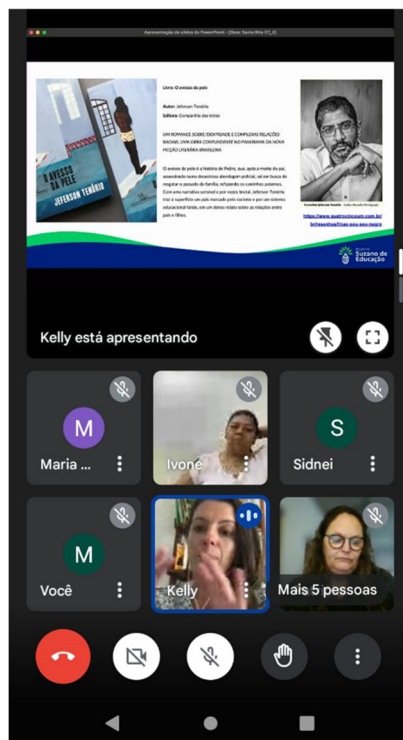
Apresentação de slides do PowerPoint - [Nova: Santa Rita CT_2]

O AVESSO DA PELE
JEFERSON TENÓRIO

Livro: O avesso da pele
Autor: Jeferson Tenório
Editora: Companhia das Letras

UM ROMANCE SOBRE IDENTIDADE E COMPLEXAS RELAÇÕES RACIAIS. UMA OBRA CONTUNDENTE NO PANORAMA DA NOVA FICÇÃO LITERÁRIA BRASILEIRA

O avesso da pele é a história de Pedro, que, após a morte do pai, assassinado numa desastrosa abordagem policial, sai em busca de resgatar o passado da família, refazendo os caminhos paternos. Com uma narrativa sensível e por vezes brutal, Jeferson Tenório traz à superfície um país marcado pelo racismo e por um sistema educacional falido, em um denso relato sobre as relações entre pais e filhos.

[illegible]

https://www.quatrocincoum.com.br/br/resenhas/l/um-avesso-negro

Suzano de Educação

Kelly está apresentando

M
Maria ...
Ivone
S
Sidnei
M
Você
Kelly
Mais 5 pessoas